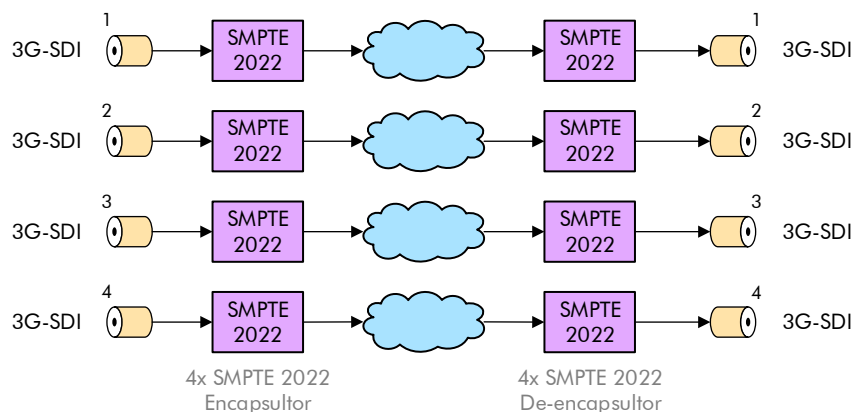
1
3G-SDI
SMPTE 2022
SMPTE 2022
1
3G-SDI

2
3G-SDI
SMPTE 2022
SMPTE 2022
2
3G-SDI

3
3G-SDI
SMPTE 2022
SMPTE 2022
3
3G-SDI

4
3G-SDI
SMPTE 2022
SMPTE 2022
4
3G-SDI

4x SMPTE 2022
Encapsultor

4x SMPTE 2022
De-encapsultor